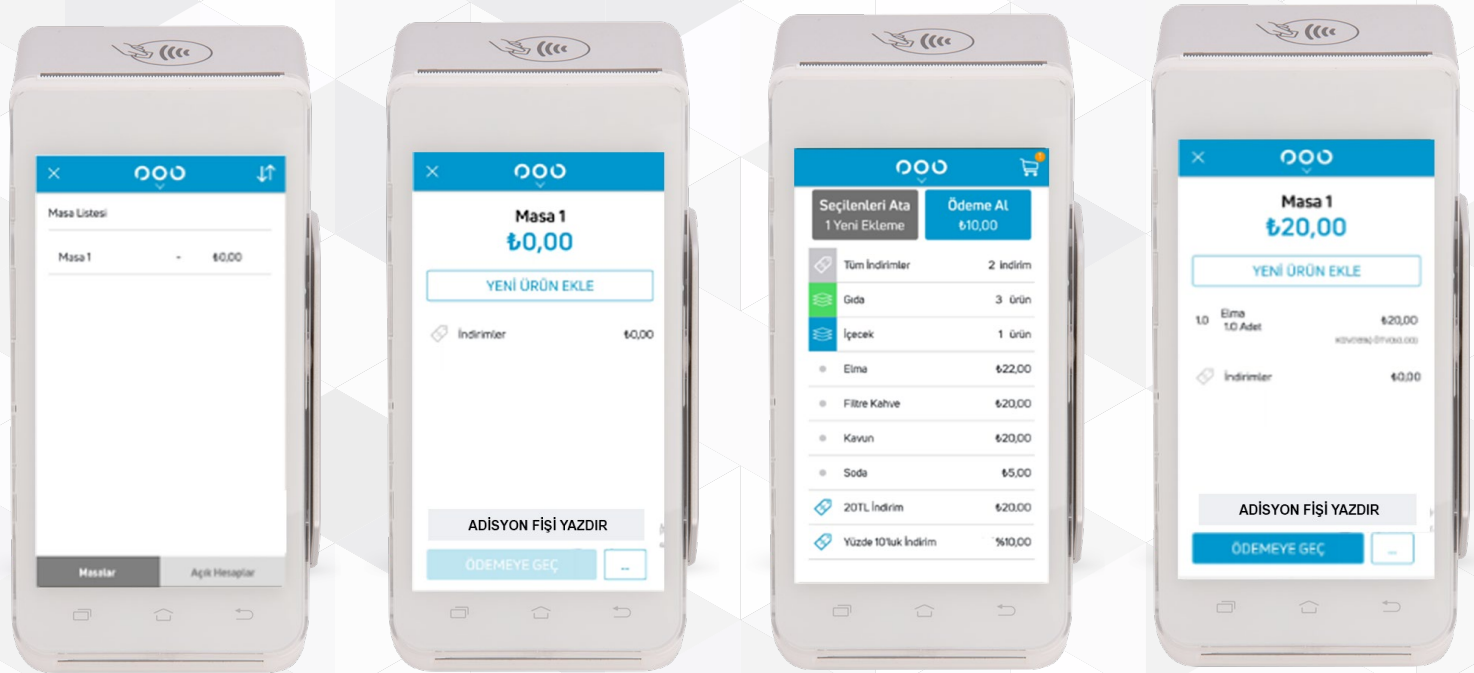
×
Masa Listesi
Masa 1 - ₺0,00
Masalar
Açık Hesaplar

×
Masa 1
₺0,00
YENİ ÜRÜN EKLE
İndirimler ₺0,00
ADİSYON FİŞİ YAZDIR
ÖDEMEYE GEÇ
...

Seçilenleri Ata
1 Yeni Ekleme
Ödeme Al
₺10,00
Tüm İndirimler 2 indirim
Gıda 3 ürün
İçecek 1 ürün
Elma ₺22,00
Filtre Kahve ₺20,00
Kavun ₺20,00
Soda ₺5,00
20TL İndirim ₺20,00
Yüzde 10'luk İndirim %10,00

×
Masa 1
₺20,00
YENİ ÜRÜN EKLE
1.0 Elma
1.0 Adet
₺20,00
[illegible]
İndirimler ₺0,00
ADİSYON FİŞİ YAZDIR
ÖDEMEYE GEÇ
...